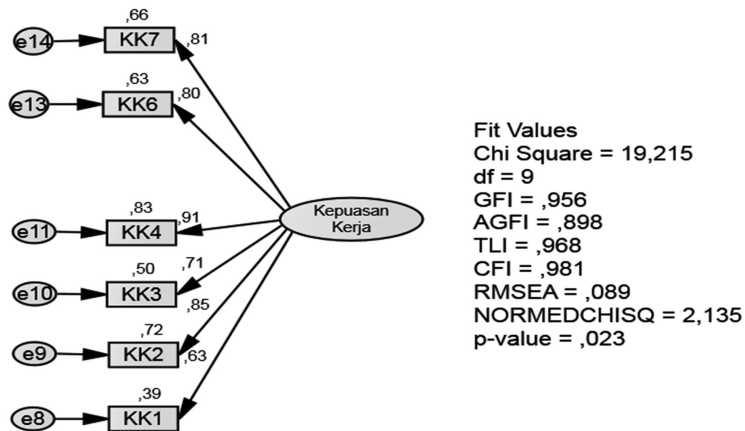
,66
e14 KK7 ,81
,63
e13 KK6 ,80
,83
e11 KK4 ,91
,50 ,71
e10 KK3
,85
,72
e9 KK2 ,63
,39
e8 KK1

Kepuasan Kerja

Fit Values
Chi Square = 19,215
df = 9
GFI = ,956
AGFI = ,898
TLI = ,968
CFI = ,981
RMSEA = ,089
NORMEDCHISQ = 2,135
p-value = ,023